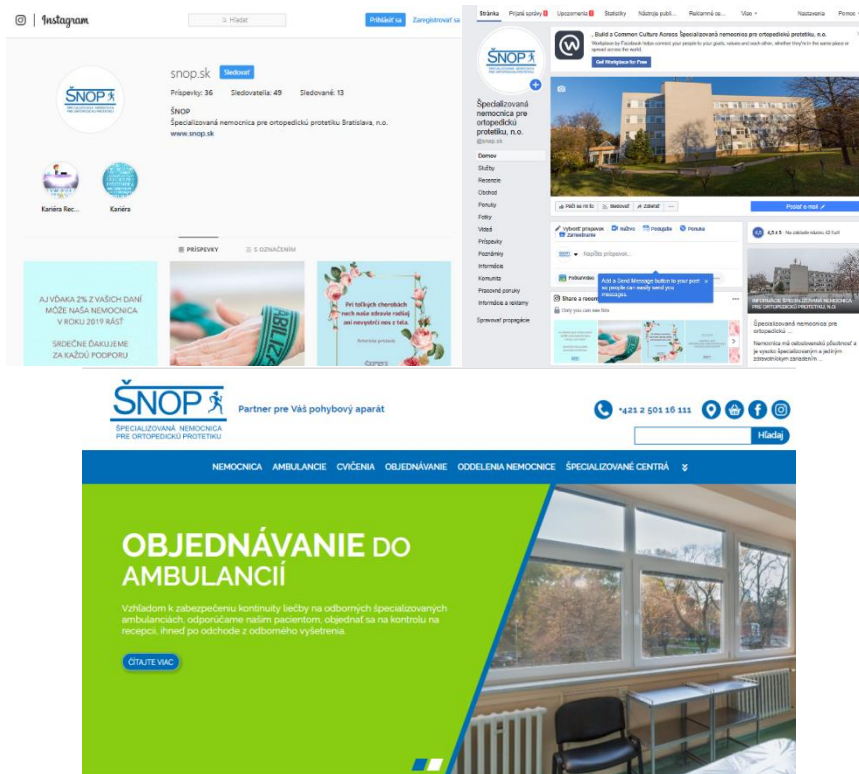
Instagram

Hľadať

Prihlásiť sa Zaregistrovať sa

snop.sk Sledovať

Príspevky: 36 Sledovatelia: 49 Sledované: 13

ŠNOP
Špecializovaná nemocnica pre ortopedickú protetiku Bratislava, n.o.
www.snop.sk

Kariéra Rec... Kariéra

PRÍSPEVKY S OZNAČENÍM

AJ VĎAKA 2% Z VAŠICH DANÍ MÔŽE NAŠA NEMOCNICA V ROKU 2019 RÁSŤ

SRDEČNE ĎAKUJEME ZA KAŽDÚ PODPORU

Pri ťažkých chorobách nech naše zdravie radšej ani nevystrčí nos z tela.

Stránka Prijaté správy Upozornenia Štatistiky Nástroje publi... Reklamné ce... Viac Nastavenia Pomoc

ŠNOP

Špecializovaná nemocnica pre ortopedickú protetiku, n.o.
@snop.sk

Domov
Služby
Recenzie
Obchod
Ponuky
Fotky
Videá
Príspevky
Poznámky
Informácie
Komunita
Pracovné ponuky
Informácie a reklamy

Spravovať propagácie

, Build a Common Culture Across Špecializovaná nemocnica pre ortopedickú protetiku, n.o.

Workplace by Facebook helps connect your people to your goals, values and each other, whether they're in the same place or spread across the world.

Get Workplace for Free

Páči sa mi to Sledovať Zdieľať

Poslať e-mail

Vytvoriť príspevok Naživo Podujatie Ponuka Zamestnanie

Napíšte príspevok...

Fotka/video

Add a Send Message button to your post so people can easily send you messages.

Share a recom...

Only you can see this

4,5 z 5 · Na základe názorov 45 ľudí

INFORMÁCIE ŠPECIALIZOVANÁ NEMOCNICA PRE ORTOPEDICKÚ PROTETIKU

Špecializovaná nemocnica pre ortopedickú ...

Nemocnica má celoslovenskú pôsobnosť a je vysoko špecializovaným a jediným zdravotníckym zariadením ...

ŠNOP
ŠPECIALIZOVANÁ NEMOCNICA PRE ORTOPEDICKÚ PROTETIKU

Partner pre Váš pohybový aparát

+421 2 501 16 111

Hľadaj

NEMOCNICA AMBULANCIE CVIČENIA OBJEDNÁVANIE ODDELENIA NEMOCNICE ŠPECIALIZOVANÉ CENTRÁ

OBJEDNÁVANIE DO AMBULANCIÍ

Vzhľadom k zabezpečeniu kontinuity liečby na odborných špecializovaných ambulanciách, odporúčame našim pacientom, objednať sa na kontrolu na recepcii, ihneď po odchode z odborného vyšetrenia.

ČÍTAJTE VIAC